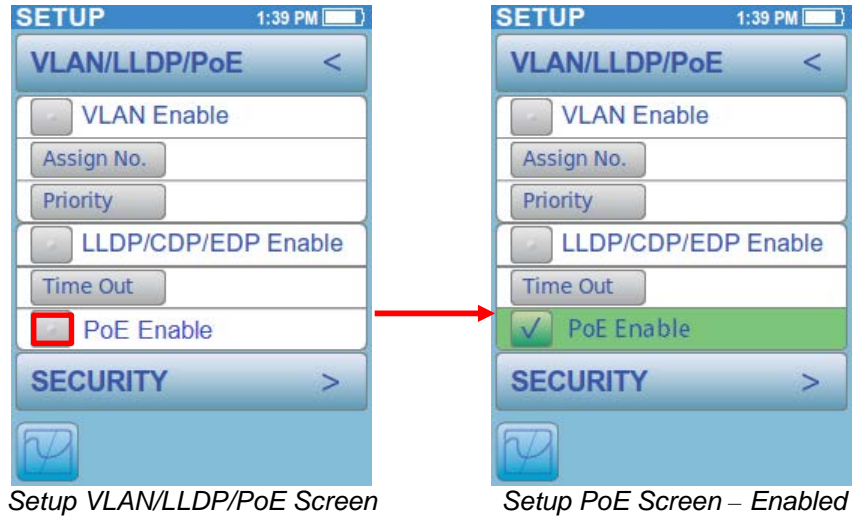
SETUP 1:39 PM

VLAN/LLDP/PoE <

VLAN Enable

Assign No.

Priority

LLDP/CDP/EDP Enable

Time Out

PoE Enable

SECURITY >

Setup VLAN/LLDP/PoE Screen

SETUP 1:39 PM

VLAN/LLDP/PoE <

VLAN Enable

Assign No.

Priority

LLDP/CDP/EDP Enable

Time Out

✓ PoE Enable

SECURITY >

Setup PoE Screen – Enabled